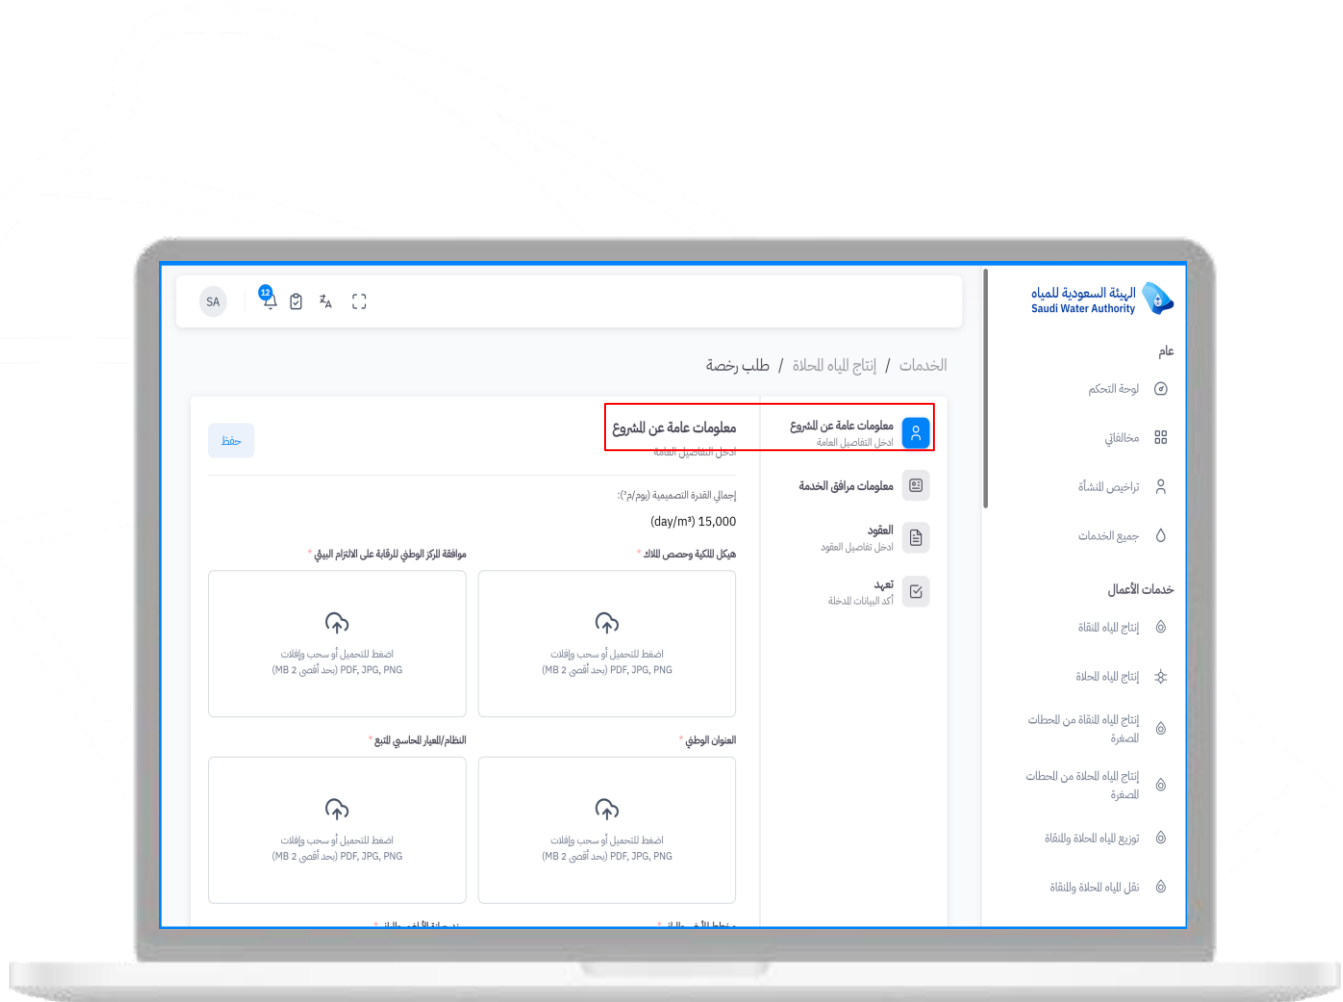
الهيئة السعودية للمياه
Saudi Water Authority

عام
لوحة التحكم
مخالفاتي
تراخيص المنشأة
جميع الخدمات

خدمات الأعمال
إنتاج المياه المنقاة
إنتاج المياه المحلاة
إنتاج المياه المنقاة من المحطات الصغيرة
إنتاج المياه المحلاة من المحطات الصغيرة
توزيع المياه المحلاة والمنقاة
نقل المياه المحلاة والمنقاة

SA 12

الخدمات / إنتاج المياه المحلاة / طلب رخصة

معلومات عامة عن المشروع
ادخل التفاصيل العامة
معلومات مرافق الخدمة
العقود
ادخل تفاصيل العقود
تعهد
أكد البيانات المدخلة

معلومات عامة عن المشروع
ادخل التفاصيل العامة
حفظ

إجمالي القدرة التصميمية (يوم/م³):
15,000 (day/m³)

هيكل الملكية وحصص الملاك *
اضغط للتحميل أو سحب وإفلات
PDF, JPG, PNG (بحد أقصى 2 MB)

موافقة المركز الوطني للرقابة على الالتزام البيئي *
اضغط للتحميل أو سحب وإفلات
PDF, JPG, PNG (بحد أقصى 2 MB)

العنوان الوطني *
اضغط للتحميل أو سحب وإفلات
PDF, JPG, PNG (بحد أقصى 2 MB)

النظام/المعيار المحاسبي المتبع *
اضغط للتحميل أو سحب وإفلات
PDF, JPG, PNG (بحد أقصى 2 MB)

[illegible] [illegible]